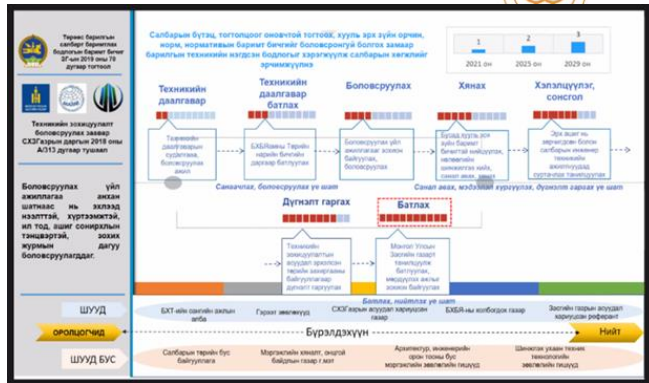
Төрөөс барилгын салбарт баримтлах бодлогын баримт бичиг ЗГ-ын 2019 оны 78 дугаар тогтоол

Техникийн зохицуулалт боловсруулах заавар СХЗГазрын даргын 2018 оны А/313 дугаар тушаал

Боловсруулах үйл ажиллагаа анхан шатнаас нь эхлэхэд нээлттэй, хуртээмжтэй, ил тод, ашиг сонирхлын тэнцвэртэй, зохих журмын дагуу боловсруулагдах.

Салбарын бүтэц, тогтолцоог оновчтой тогтоож, хууль эрх зүйн орчин, норм, нормативын баримт бичгийг боловсронгуй болгох замаар барилгын техникийн нэгдсэн бодлогыг хэрэгжүүлэх салбарын хөгжлийг эрчимжүүлнэ

1
2021 он
2
2025 он
3
2029 он

Техникийн даалгавар

Техникийн даалгавар батлах

Боловсруулах

Хянах

Хэлэлцүүлэг, соносгол

Техникийн даалгаврын судалгаа, боловсруулах ажил

БХБЯамны Төрийн нарийн бичгийн даргаар батлуулах

Боловсруулах үйл ажиллагааг хэвшил байгууллага, мэргэжлийн

Бүтээд хууль эрх зүйн баримт бичигтэй нийцүүлэх, нягтлан шалгаж санал авах

Эрх зүйн мэргэжлийн болон салбарын инженер техникийн ажилтнуудад хэлэлцүүлэх

Саналыг авах, боловсруулах үе шат

Санал авах, нэгтгэн хүргүүлэх, дүгнэлт гаргах үе шат

Дүгнэлт гаргах

Батлах

Техникийн зохицуулалтын асуудал хариуцсан төрийн захиргааны байгууллагын дүгнэлт гаргуулах

Монгол Улсын Засгийн газарт танилцуулж батлуулах, мөрдүүлэх

Батлах, нийтлэх үе шат

ШУУД

БХТ-ийн салбар анхны алба

Гэрээт ажилтнууд

СХЗГазрын асуудал хариуцсан газар

БХБЯ-ны холбогдох газар

Засгийн газрын асуудал хариуцсан референт

ОРОЛЦОГЧИД

Бүрэлдэхүүн

Нийт

ШУУД БУС

Салбарын төрийн бус байгууллага

Мэргэжлийн хяналт, онцгой байдлын газар г.мэт

Архитектур, инженерийн орон тооны бус мэргэжлийн зөвлөлийн гишүүд

Шинжлэх ухааны техник технологийн зөвлөлийн гишүүд